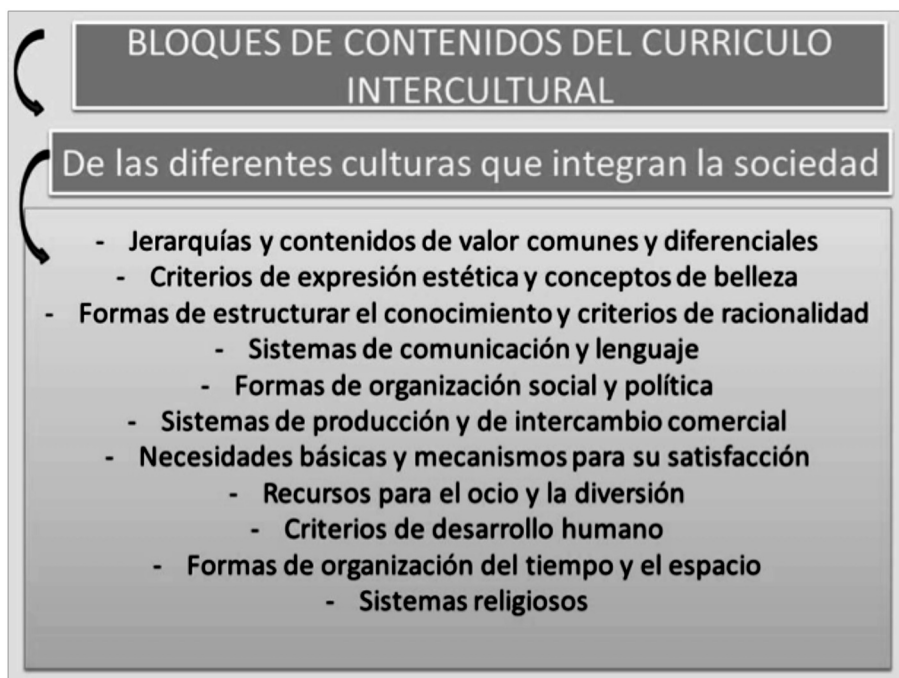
BLOQUES DE CONTENIDOS DEL CURRICULO INTERCULTURAL

De las diferentes culturas que integran la sociedad

- Jerarquías y contenidos de valor comunes y diferenciales
- Criterios de expresión estética y conceptos de belleza
- Formas de estructurar el conocimiento y criterios de racionalidad
- Sistemas de comunicación y lenguaje
- Formas de organización social y política
- Sistemas de producción y de intercambio comercial
- Necesidades básicas y mecanismos para su satisfacción
- Recursos para el ocio y la diversión
- Criterios de desarrollo humano
- Formas de organización del tiempo y el espacio
- Sistemas religiosos